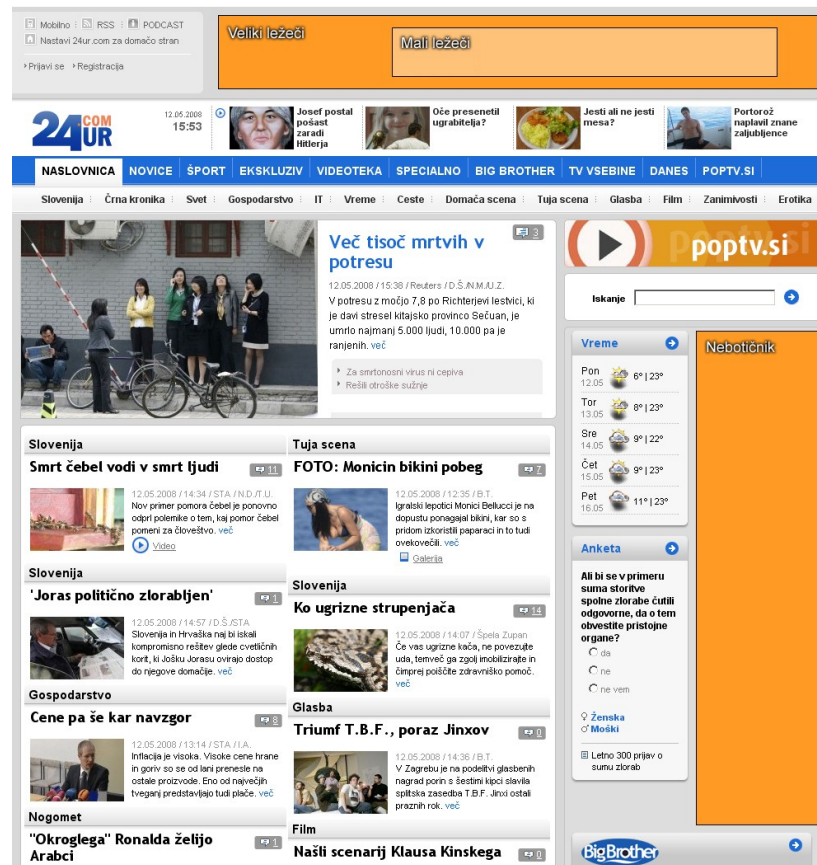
Mobilno RSS PODCAST
Nastavi 24ur.com za domačo stran
› Prijavi se › Registracija

Veliki ležeči
Mali ležeči

24UR.COM
12.05.2008
15:53

Josef postal pošast zaradi Hitlerja
Oče presenetil ugrabitelja?
Jesti ali ne jesti mesa?
Portorož naplavil znane zaljubljence

NASLOVNICA NOVICE ŠPORT EKSKLUZIV VIDEOTEKA SPECIALNO BIG BROTHER TV VSEBINE DANES POPTV.SI

Slovenija Črna kronika Svet Gospodarstvo IT Vreme Ceste Domača scena Tuja scena Glasba Film Zanimivosti Erotika

Več tisoč mrtvih v potresu
3
12.05.2008 / 15:38 / Reuters / D.Š./N.M./U.Z.
V potresu z močjo 7,8 po Richterjevi lestvici, ki je davi stresel kitajsko provinco Sečuan, je umrlo najmanj 5.000 ljudi, 10.000 pa je ranjenih. več
› Za smrtonosni virus ni cepiva
› Rešili otroške sužnje

poptv.si
Iskanje

Vreme
Pon 12.05 6° | 23°
Tor 13.05 8° | 23°
Sre 14.05 9° | 22°
Čet 15.05 9° | 23°
Pet 16.05 11° | 23°

Nebotičnik

Anketa
Ali bi se v primeru suma storitve spolne zlorabe čutili odgovorne, da o tem obvestite pristojne organe?
da
ne
ne vem
Ženska
Moški
Letno 300 prijav o sumu zlorab

Slovenija
Smrt čebel vodi v smrt ljudi
11
12.05.2008 / 14:34 / STA / N.D. /T.U.
Nov primer pomora čebel je ponovno odprl polemike o tem, kaj pomor čebel pomeni za človeštvo. več
Video

Slovenija
'Joras politično zlorabljen'
1
12.05.2008 / 14:57 / D.Š./STA
Slovenija in Hrvaška naj bi iskali kompromisno rešitev glede cvetličnih kort, ki Jošku Jorasu ovirajo dostop do njegove domačije. več

Gospodarstvo
Cene pa še kar navzgor
8
12.05.2008 / 13:14 / STA / I.A.
Inflacija je visoka. Visoke cene hrane in goriv so se od lani prenesle na ostale proizvode. Eno od največjih tveganj predstavljajo tudi plače. več

Nogomet
"Okroglega" Ronalda želijo Arabci
1

Tuja scena
FOTO: Monicin bikini pobeg
7
12.05.2008 / 12:35 / B.T.
Igralski lepotici Monici Bellucci je na dopustu ponagajal bikini, kar so s pridom izkoristili paparaci in to tudi ovekovečili. več
Galerija

Slovenija
Ko ugrizne strupenjača
14
12.05.2008 / 14:07 / Špela Zupan
Če vas ugrizne kača, ne povezujte uda, temveč ga zgolj imobilizirajte in čimprej poiščite zdravniško pomoč. več

Glasba
Triumf T.B.F., poraz Jinxov
0
12.05.2008 / 14:36 / B.T.
V Zagrebu je na podelitvi glasbenih nagrad porin s šestimi kipci slavila splitska zasedba T.B.F. Jinxi ostali praznih rok. več

Film
Našli scenarij Klausa Kinskega
0

BigBrother